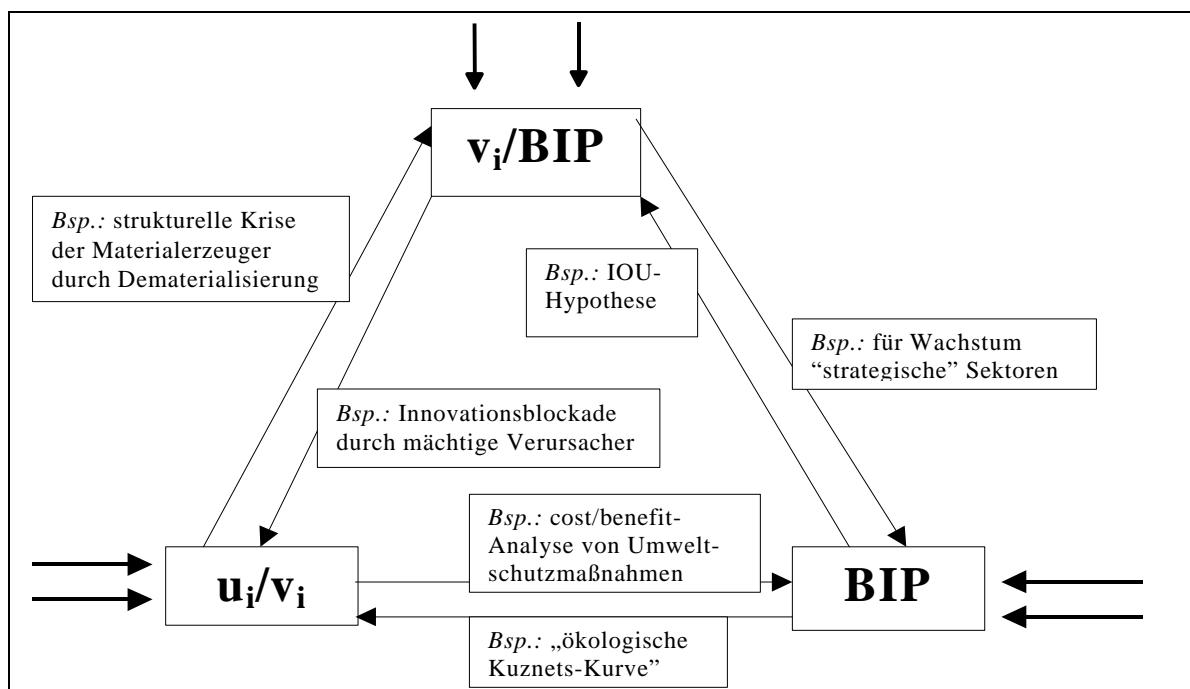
$v_i$/BIP

*Bsp.:* strukturelle Krise der Materialerzeuger durch Dematerialisierung

*Bsp.:* IOU-Hypothese

*Bsp.:* für Wachstum "strategische" Sektoren

*Bsp.:* Innovationsblockade durch mächtige Verursacher

*Bsp.:* cost/benefit-Analyse von Umweltschutzmaßnahmen

$u_i/v_i$

BIP

*Bsp.:* „ökologische Kuznets-Kurve"